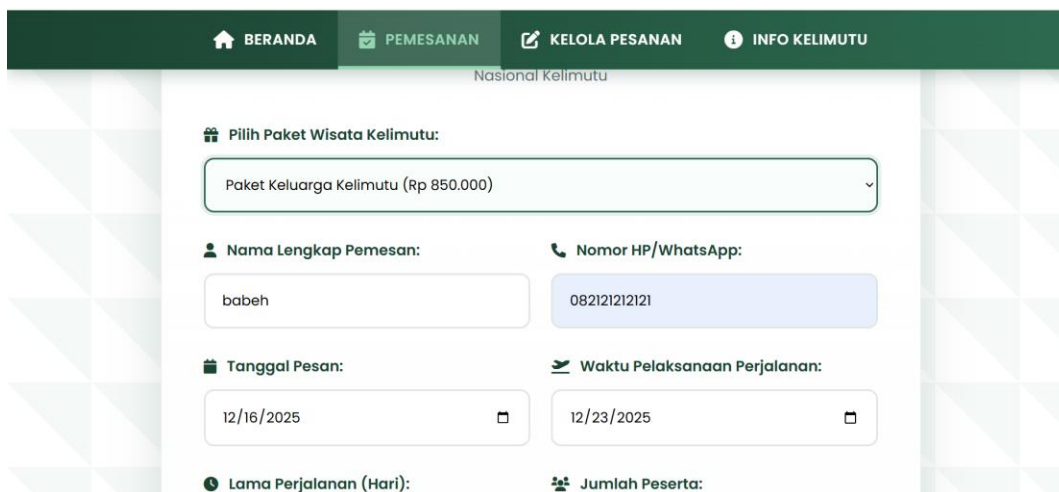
BERANDA PEMESANAN KELOLA PESANAN INFO KELIMUTU

Nasional Kelimutu

Pilih Paket Wisata Kelimutu:

Paket Keluarga Kelimutu (Rp 850.000)

Nama Lengkap Pemesan:

babeh

Nomor HP/WhatsApp:

082121212121

Tanggal Pesan:

12/16/2025

Waktu Pelaksanaan Perjalanan:

12/23/2025

Lama Perjalanan (Hari):

Jumlah Peserta: